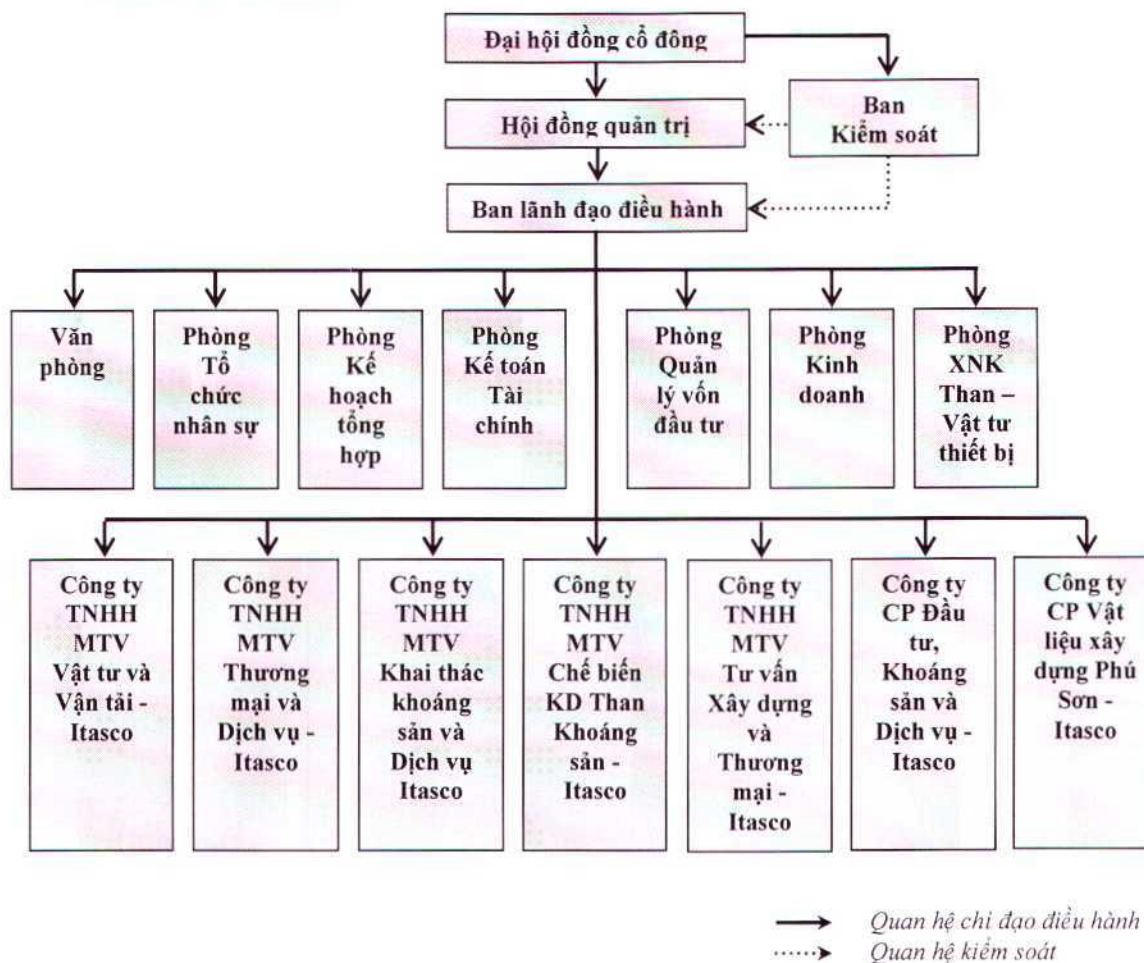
Đại hội đồng cổ đông

Ban Kiểm soát

Hội đồng quản trị

Ban lãnh đạo điều hành

Văn phòng

Phòng Tổ chức nhân sự

Phòng Kế hoạch tổng hợp

Phòng Kế toán Tài chính

Phòng Quản lý vốn đầu tư

Phòng Kinh doanh

Phòng XNK Than – Vật tư thiết bị

Công ty TNHH MTV Vật tư và Vận tải - Itasco

Công ty TNHH MTV Thương mại và Dịch vụ - Itasco

Công ty TNHH MTV Khai thác khoáng sản và Dịch vụ Itasco

Công ty TNHH MTV Chế biến KD Than Khoáng sản - Itasco

Công ty TNHH MTV Tư vấn Xây dựng và Thương mại - Itasco

Công ty CP Đầu tư, Khoáng sản và Dịch vụ - Itasco

Công ty CP Vật liệu xây dựng Phú Sơn - Itasco

Quan hệ chỉ đạo điều hành
Quan hệ kiểm soát